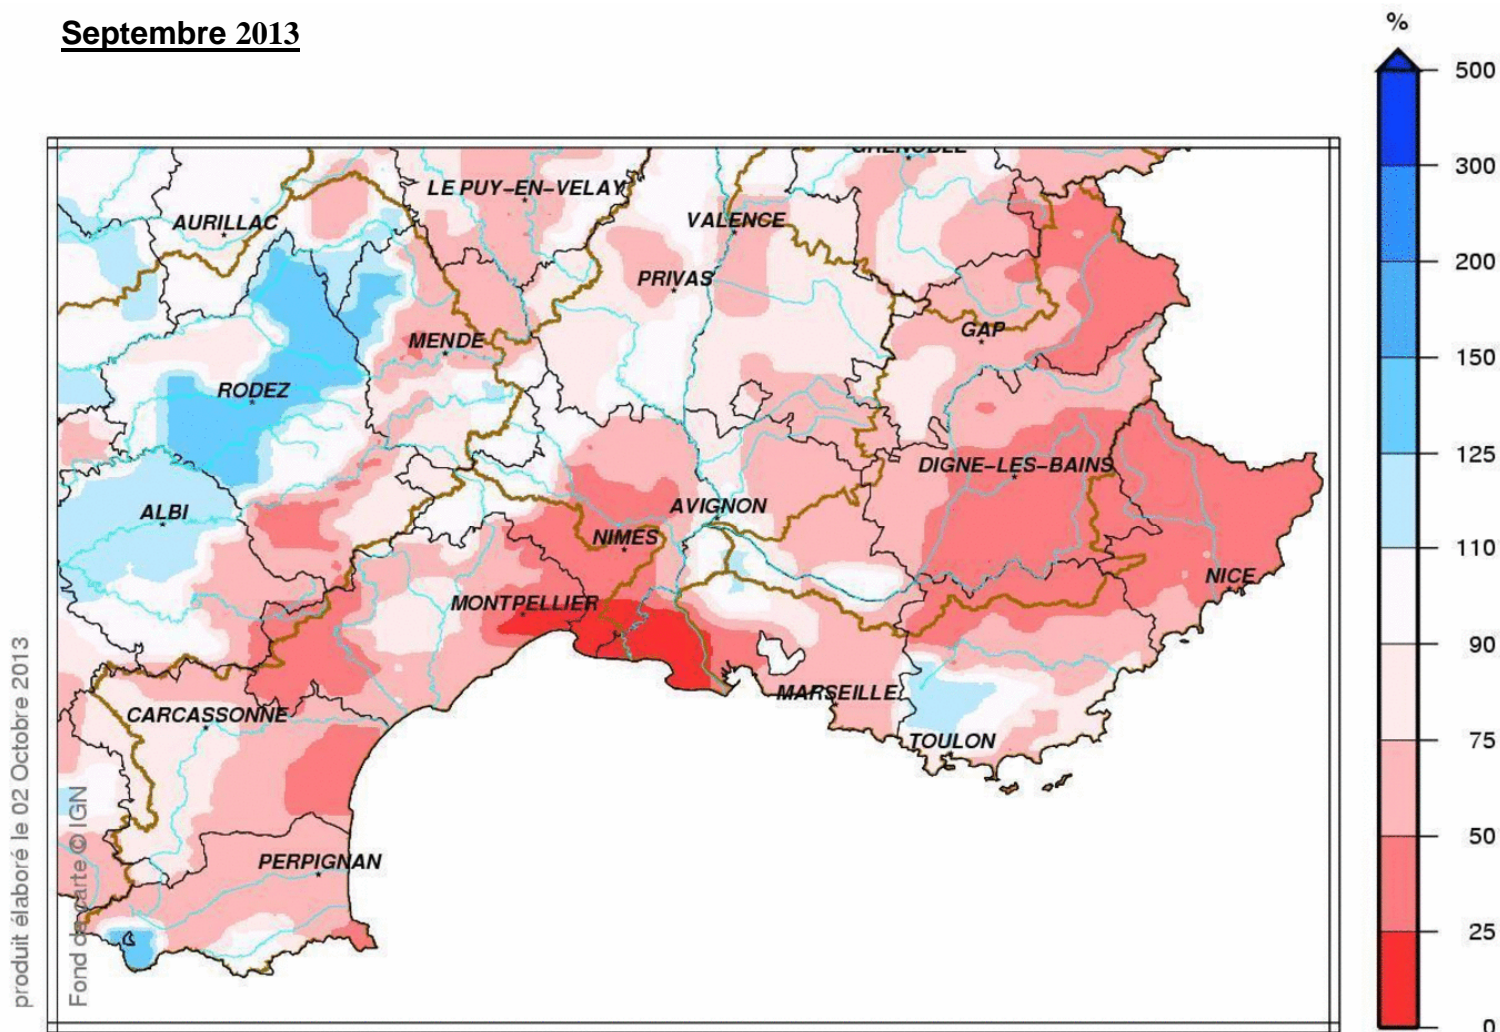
Septembre 2013

%
500
300
200
150
125
110
90
75
50
25
0

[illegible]
LE PUY-EN-VELAY
AURILLAC
VALENCE
PRIVAS
GAP
MENDE
RODEZ
DIGNE-LES-BAINS
AVIGNON
ALBI
NIMES
NICE
MONTPELLIER
MARSEILLE
CARCASSONNE
TOULON
PERPIGNAN

produit élaboré le 02 Octobre 2013
Fond de carte © IGN